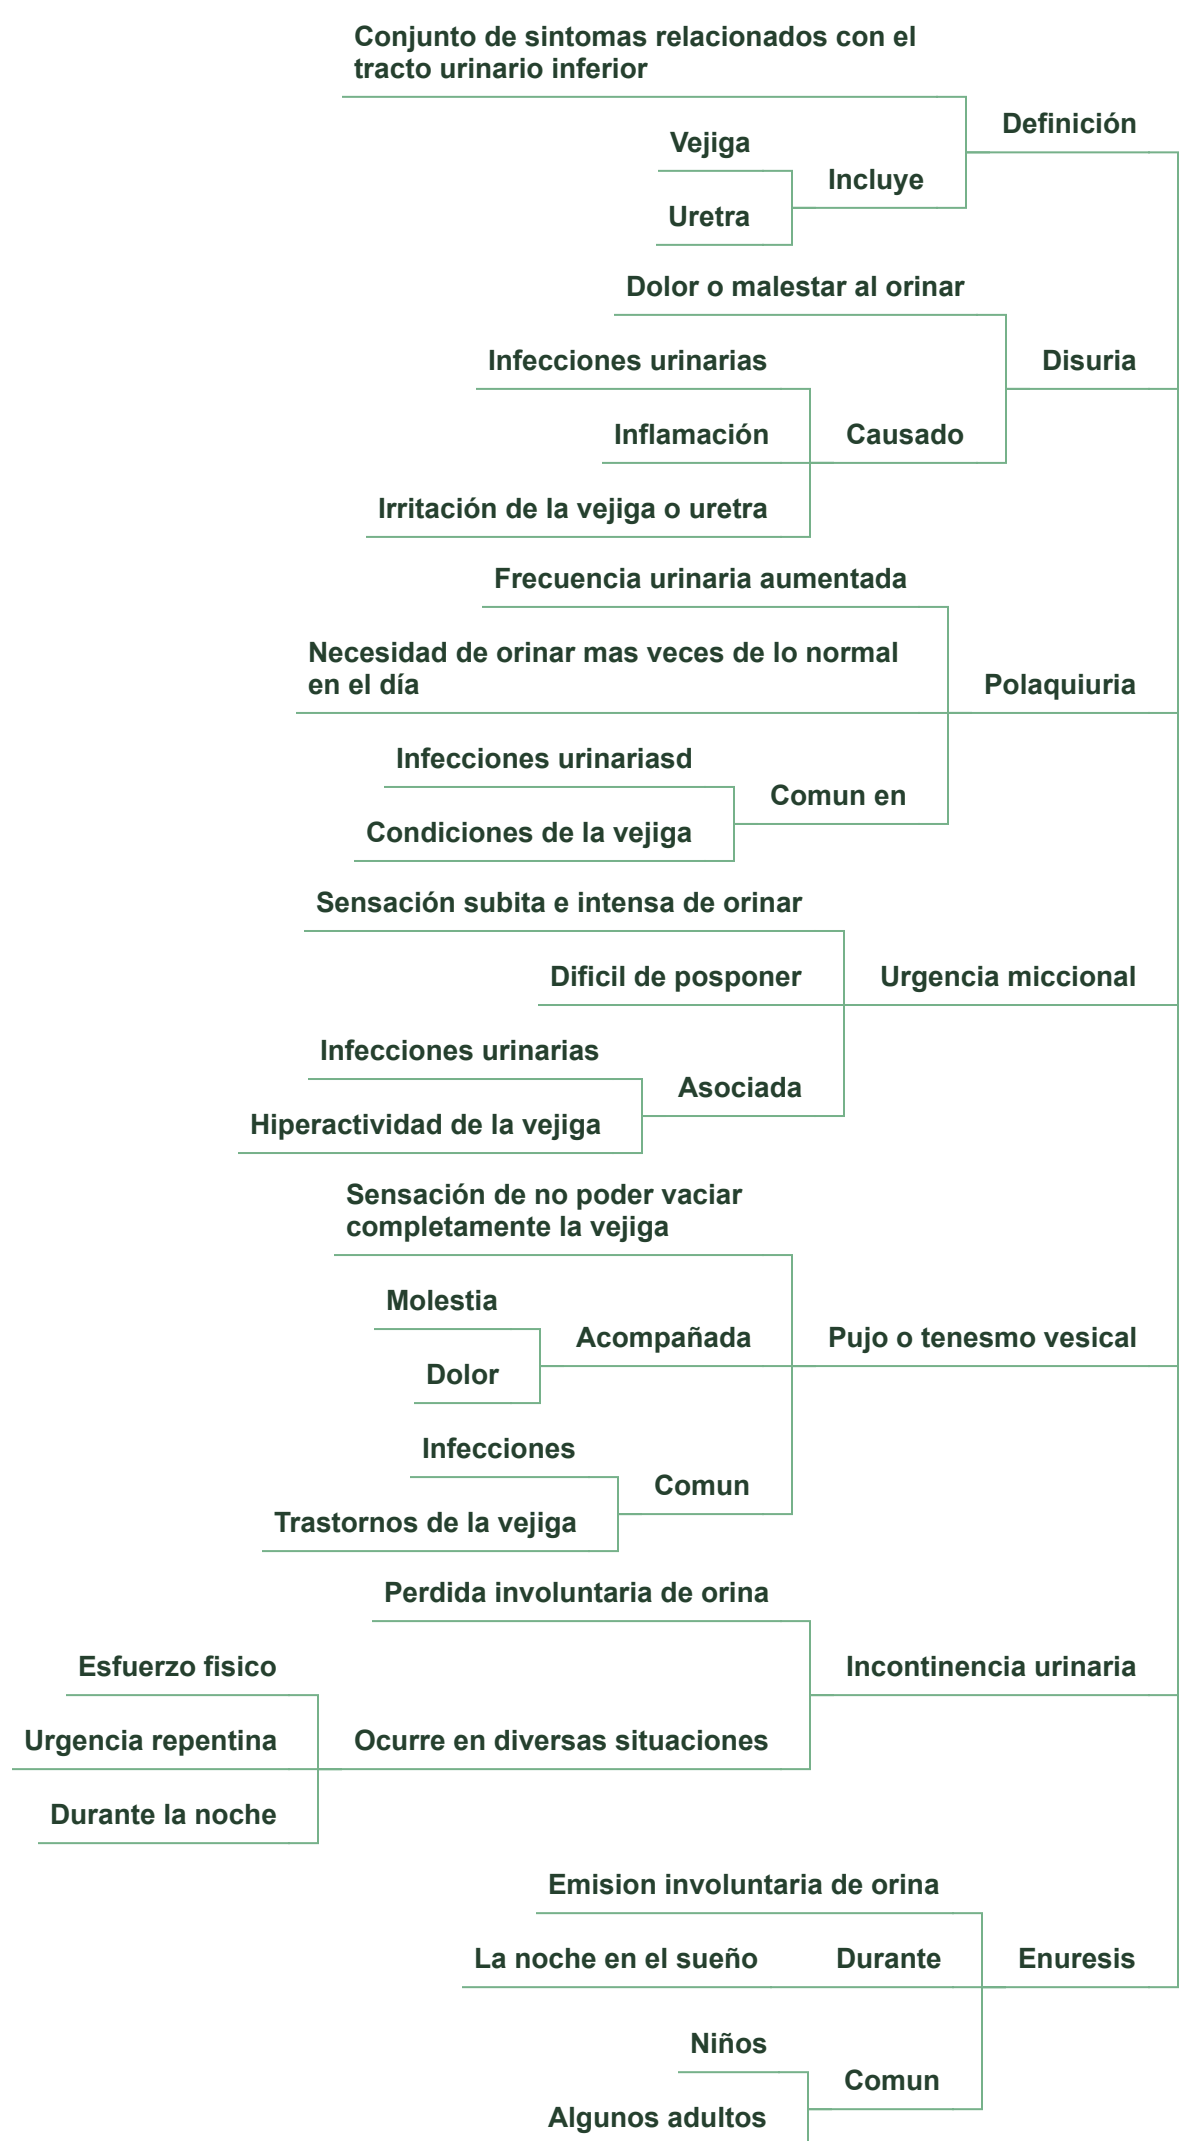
Conjunto de sintomas relacionados con el tracto urinario inferior

Definición

Vejiga

Incluye

Uretra

Dolor o malestar al orinar

Disuria

Infecciones urinarias

Inflamación

Causado

Irritación de la vejiga o uretra

Frecuencia urinaria aumentada

Necesidad de orinar mas veces de lo normal en el día

Polaquiuria

Infecciones urinariasd

Comun en

Condiciones de la vejiga

Sensación subita e intensa de orinar

Dificil de posponer

Urgencia miccional

Infecciones urinarias

Asociada

Hiperactividad de la vejiga

Sensación de no poder vaciar completamente la vejiga

Molestia

Acompañada

Pujo o tenesmo vesical

Dolor

Infecciones

Comun

Trastornos de la vejiga

Perdida involuntaria de orina

Esfuerzo fisico

Incontinencia urinaria

Urgencia repentina

Ocurre en diversas situaciones

Durante la noche

Emision involuntaria de orina

La noche en el sueño

Durante

Enuresis

Niños

Comun

Algunos adultos